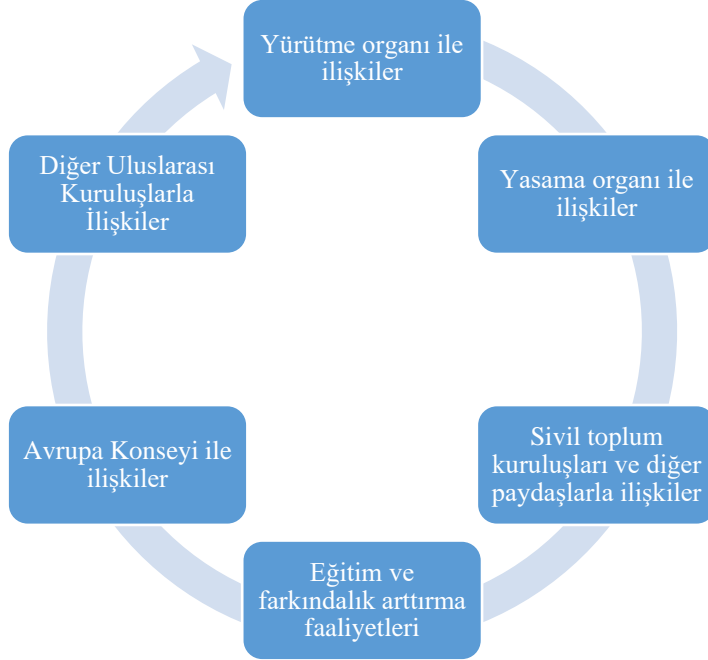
Yürütme organı ile ilişkiler

Yasama organı ile ilişkiler

Sivil toplum kuruluşları ve diğer paydaşlarla ilişkiler

Eğitim ve farkındalık arttırma faaliyetleri

Avrupa Konseyi ile ilişkiler

Diğer Uluslarası Kuruluşlarla İlişkiler